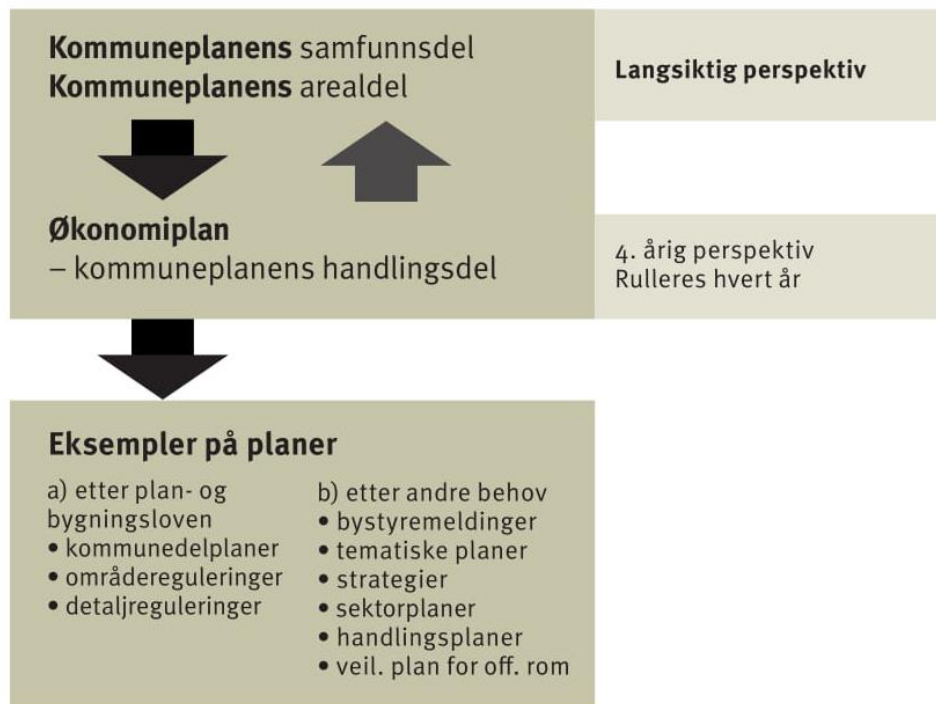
**Kommuneplanens** samfunnsdel
**Kommuneplanens** arealdel

Langsiktig perspektiv

**Økonomiplan**
– kommuneplanens handlingsdel

4. årig perspektiv
Rulleres hvert år

**Eksempler på planer**

a) etter plan- og bygningsloven
• kommunedelplaner
• områdereguleringer
• detaljreguleringer

b) etter andre behov
• bystyremeldinger
• tematiske planer
• strategier
• sektorplaner
• handlingsplaner
• veil. plan for off. rom